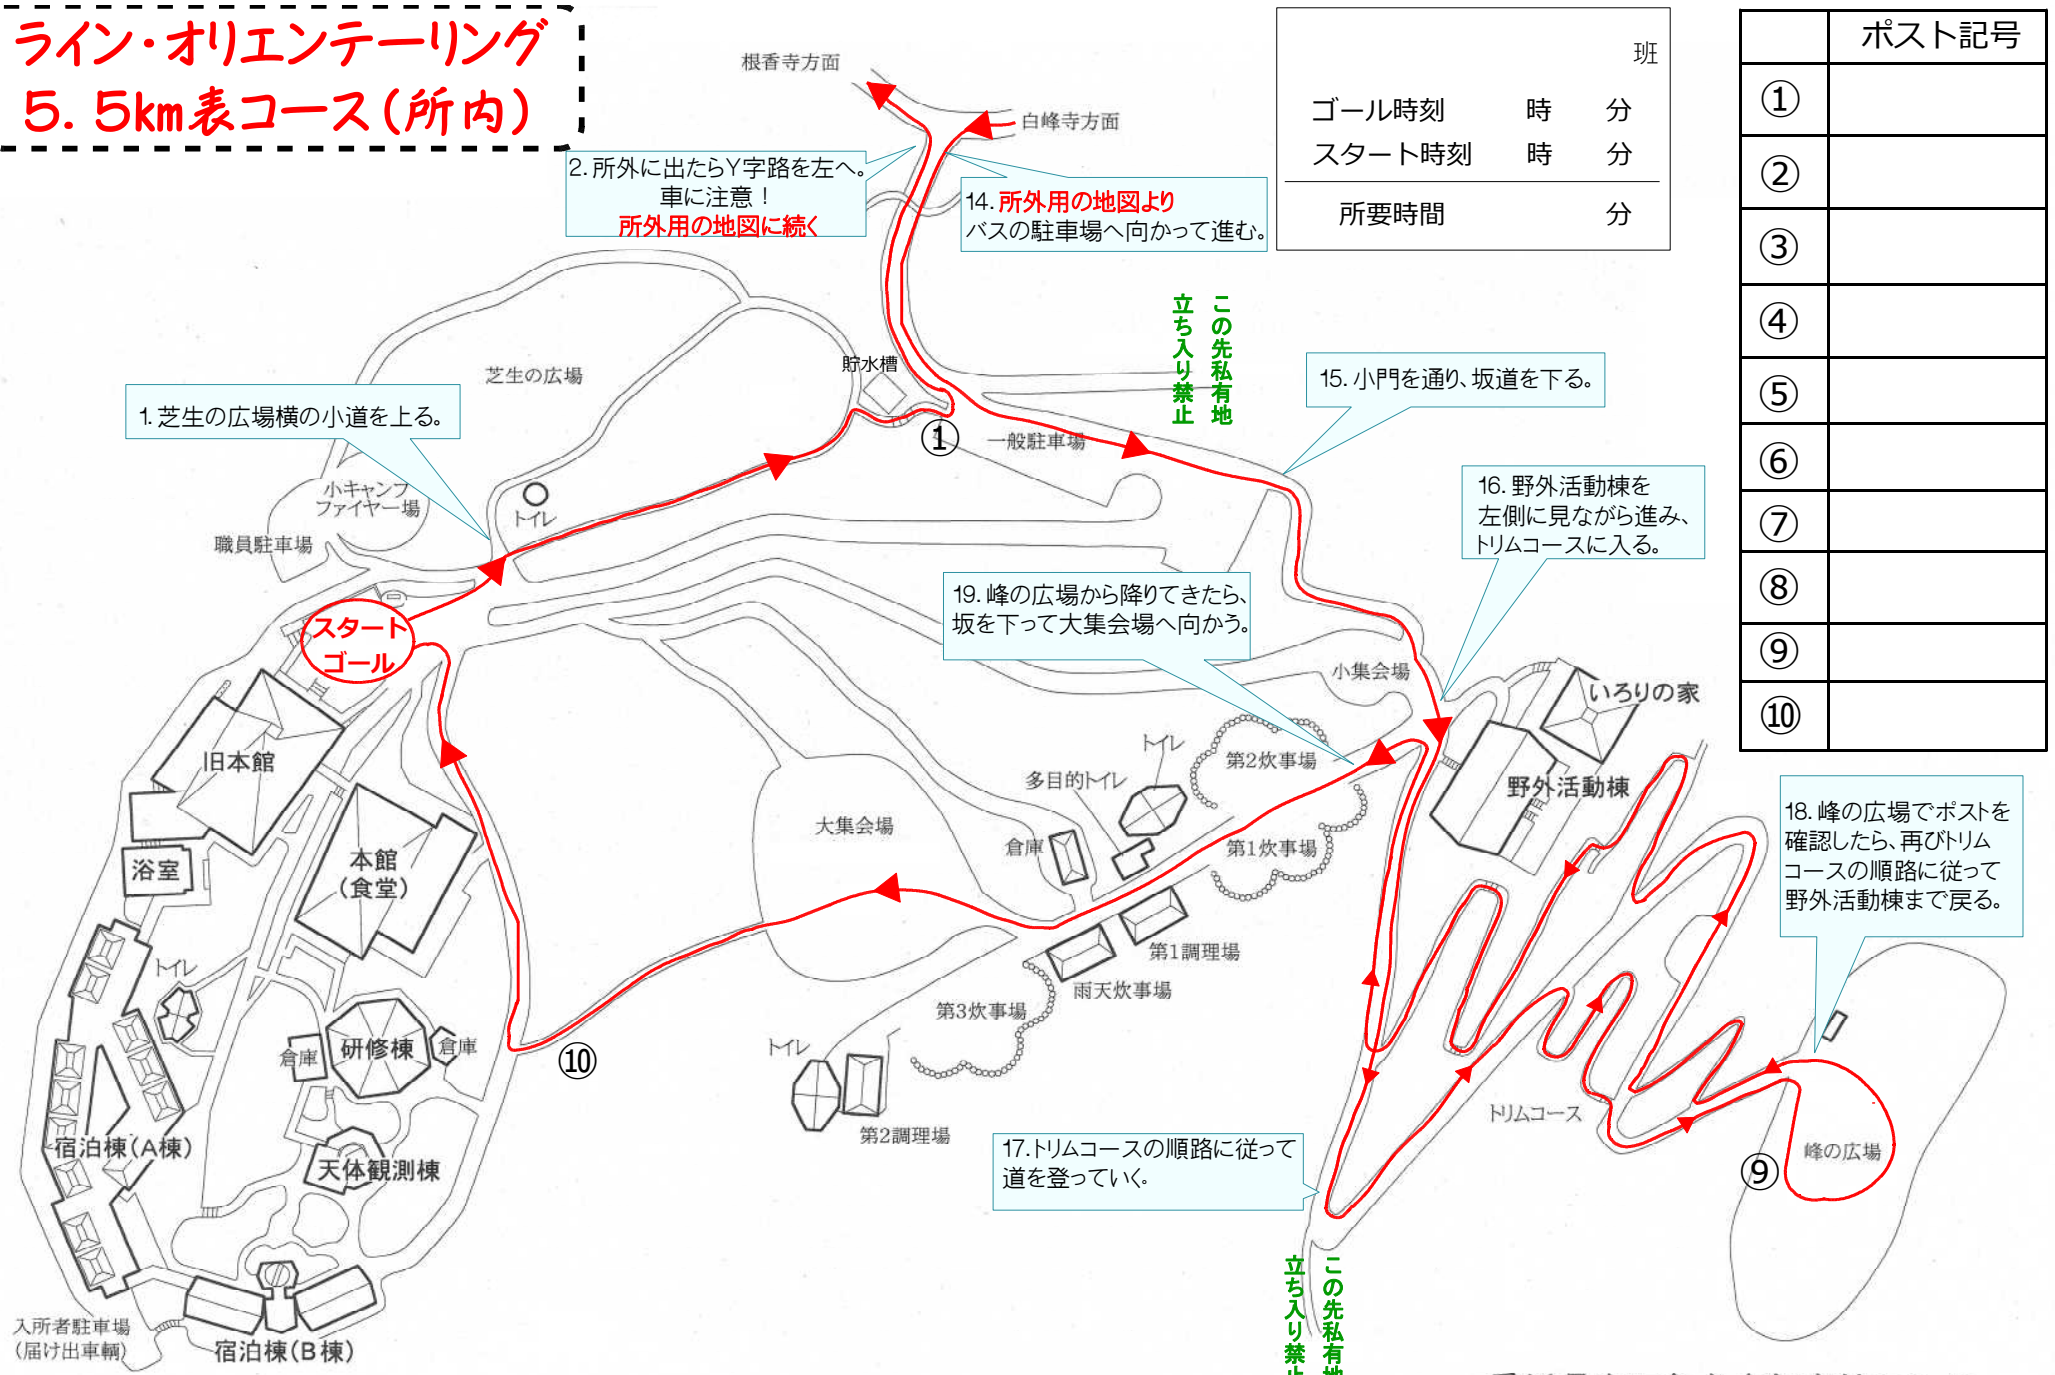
ライン・オリエンテーリング
5.5km表コース(所内)

根香寺方面
白峰寺方面

2. 所外に出たらY字路を左へ。
車に注意！
所外用の地図に続く

14. 所外用の地図より
バスの駐車場へ向かって進む。

班
ゴール時刻　時　分
スタート時刻　時　分
所要時間　分

| | ポスト記号 |
|---|---|
| ① | |
| ② | |
| ③ | |
| ④ | |
| ⑤ | |
| ⑥ | |
| ⑦ | |
| ⑧ | |
| ⑨ | |
| ⑩ | |

この先私有地
立ち入り禁止

芝生の広場
貯水槽
1. 芝生の広場横の小道を上る。
①
一般駐車場
15. 小門を通り、坂道を下る。
小キャンプファイヤー場
トイレ
職員駐車場
16. 野外活動棟を左側に見ながら進み、トリムコースに入る。
19. 峰の広場から降りてきたら、坂を下って大集会場へ向かう。
スタート
ゴール
小集会場
いろりの家
旧本館
トイレ
多目的トイレ
第2炊事場
野外活動棟
18. 峰の広場でポストを確認したら、再びトリムコースの順路に従って野外活動棟まで戻る。
大集会場
浴室
本館
(食堂)
倉庫
第1炊事場
第1調理場
トイレ
雨天炊事場
第3炊事場
倉庫
研修棟
倉庫
⑩
トイレ
トリムコース
宿泊棟(A棟)
天体観測棟
第2調理場
17. トリムコースの順路に従って道を登っていく。
⑨
峰の広場
入所者駐車場
(届け出車輌)
宿泊棟(B棟)
立ち入り禁止
この先私有地